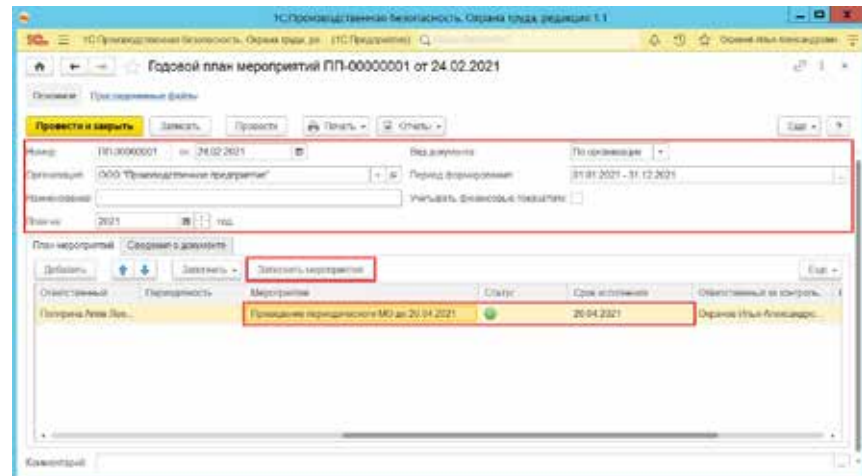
1С:Производственная безопасность. Охрана труда, редакция 1.1

1С:Производственная безопасность. Охрана труда, ре... (1С:Предприятие)

Годовой план мероприятий ПП-00000001 от 24.02.2021

Основное Присоединенные файлы

Провести и закрыть Записать Провести Печать Отчеты Еще ?

Номер: ПП-00000001 от: 24.02.2021
Вид документа: По организации
Организация: ООО "Производственное предприятие"
Период формирования: 01.01.2021 - 31.12.2021
Наименование:
Учитывать финансовые показатели:
План на: 2021 год

План мероприятий Сведения о документе

Добавить Заполнить Запланировать мероприятия Еще

| Ответственный | Периодичность | Мероприятие | Статус | Срок исполнения | Ответственный за контроль |
|---|---|---|---|---|---|
| Попрова Анна Ва... | | Проведение периодического МО до 20.04.2021 | | 20.04.2021 | Охранов Илья Александро... |

Комментарий: